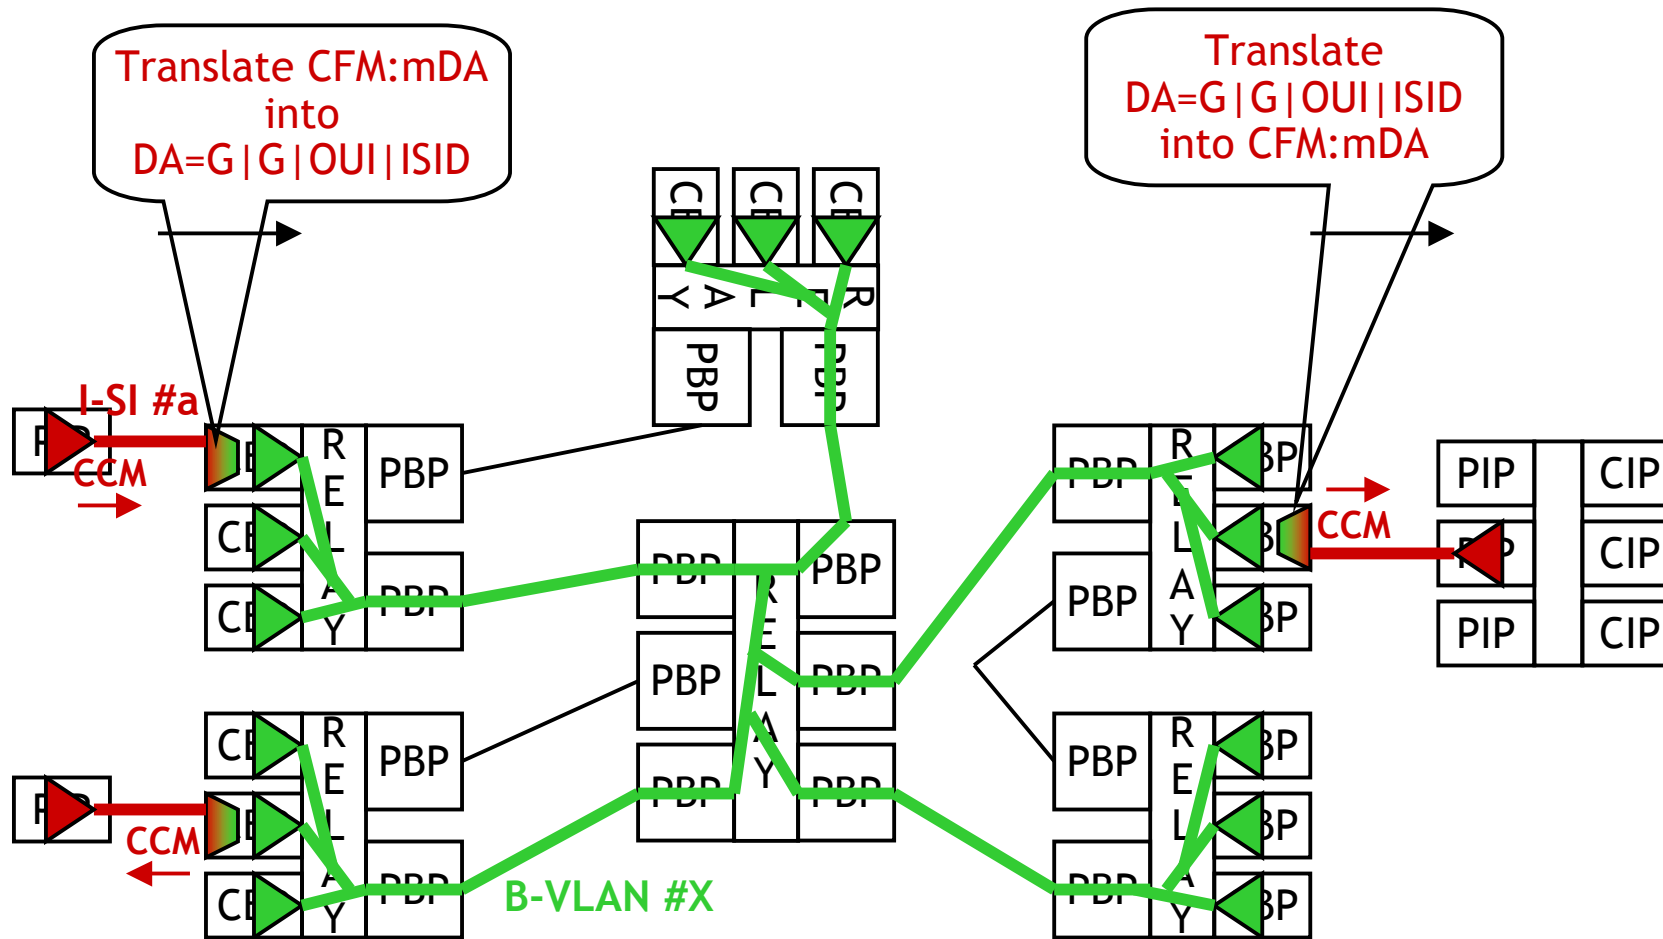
Translate CFM:mDA into DA=G|G|OUI|ISID

Translate DA=G|G|OUI|ISID into CFM:mDA

I-SI #a

CCM

CE

CE

R E L A Y

PBP

PBP

CE

CE

CE

R E L A Y

PBP

PBP

CCM

CE CE CE

R E L A Y

PBP

PBP

PBP

R E L A Y

PBP

PBP

PBP

PBP

PBP

B-VLAN #X

PBP

R E L A Y

BP

BP

BP

PBP

CCM

PIP

CIP

CIP

PIP

CIP

PBP

R E L A Y

BP

BP

BP

PBP